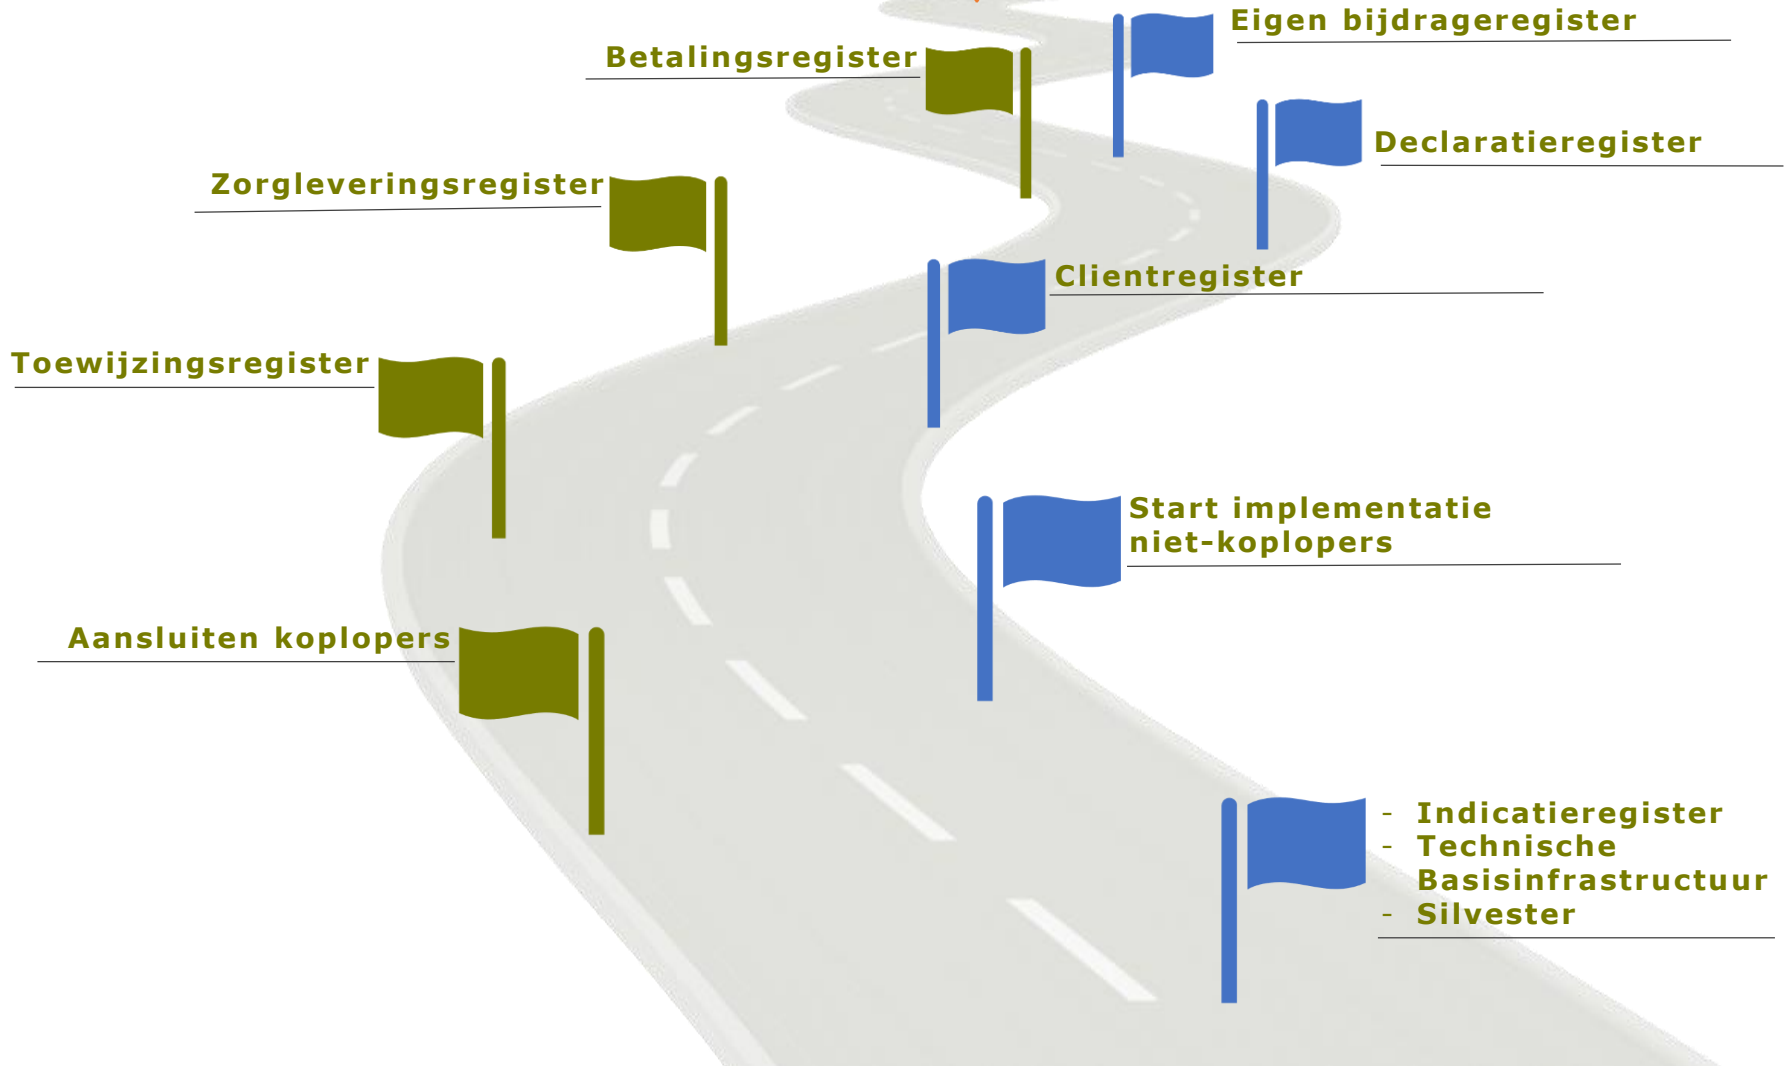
Eigen bijdrageregister

Betalingsregister

Declaratieregister

Zorgleveringsregister

Clientregister

Toewijzingsregister

Start implementatie niet-koplopers

Aansluiten koplopers

- Indicatieregister
- Technische Basisinfrastructuur
- Silvester